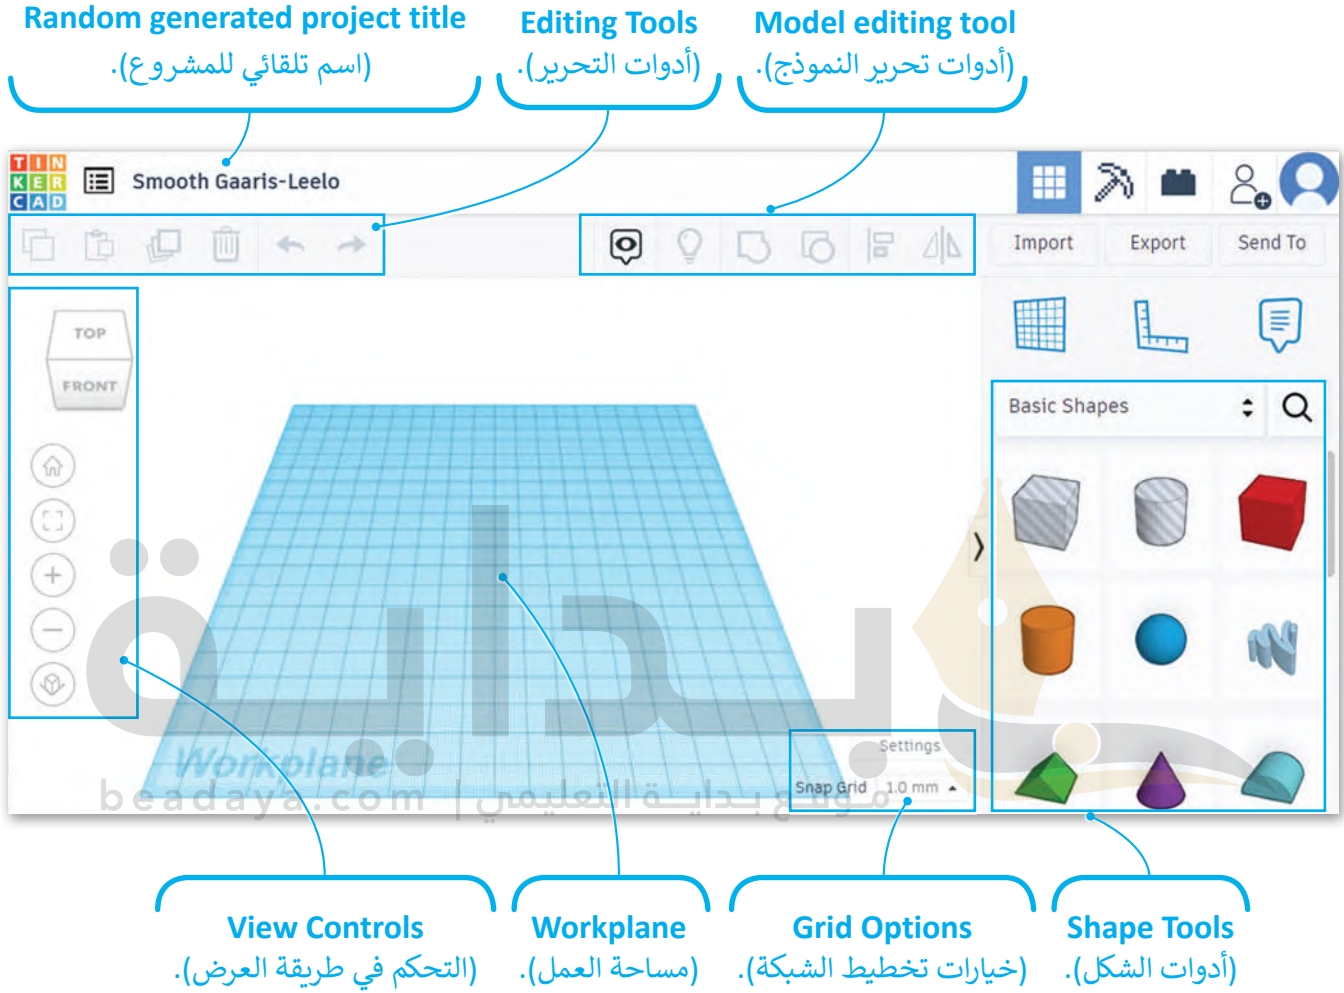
Random generated project title
(اسم تلقائي للمشروع).

Editing Tools
(أدوات التحرير).

Model editing tool
(أدوات تحرير النموذج).

TIN KER CAD

Smooth Gaaris-Leelo

Import Export Send To

TOP
FRONT

Basic Shapes

Workplane

Settings
Snap Grid 1.0 mm

beadaya.com | موقع بداية التعليمي

View Controls
(التحكم في طريقة العرض).

Workplane
(مساحة العمل).

Grid Options
(خيارات تخطيط الشبكة).

Shape Tools
(أدوات الشكل).